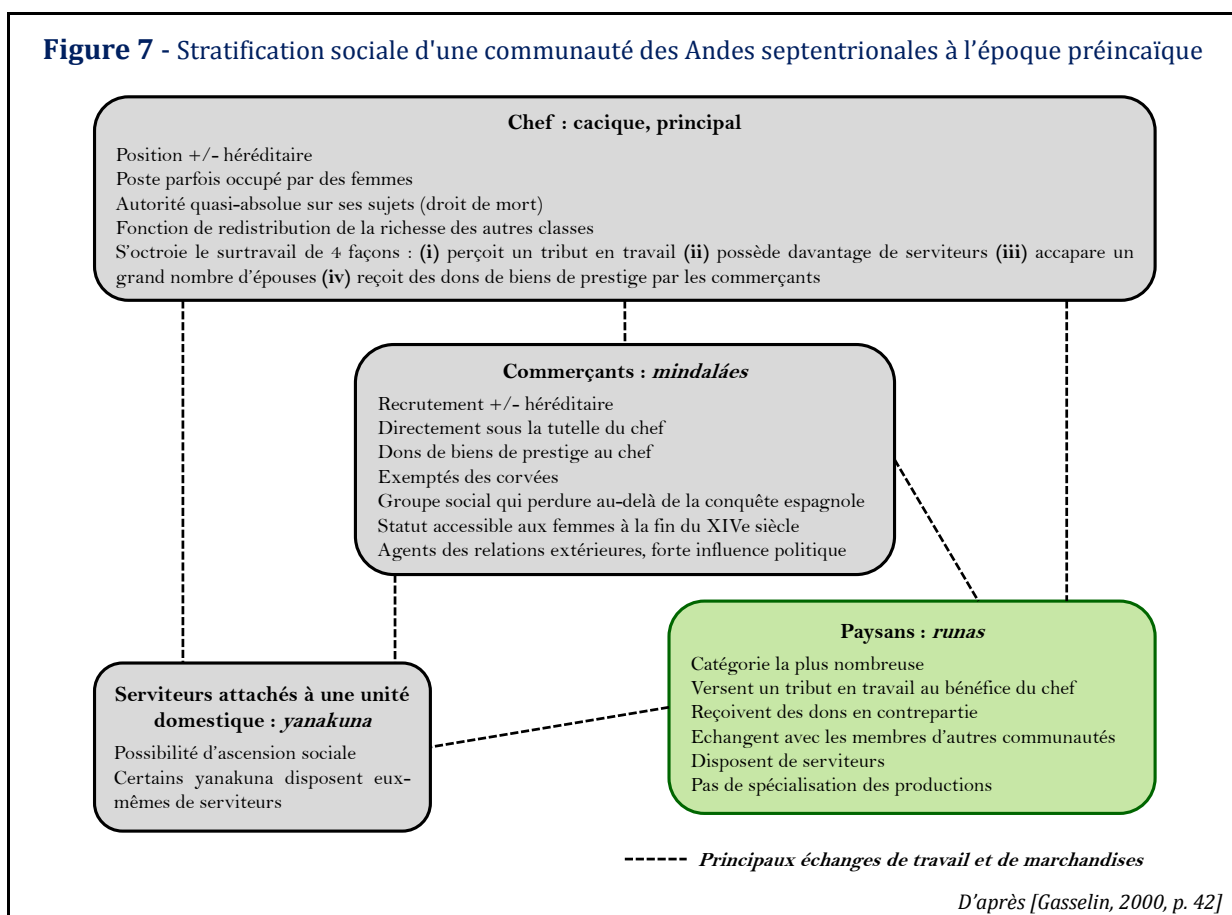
**Figure 7** - Stratification sociale d'une communauté des Andes septentrionales à l'époque préincaïque

**Chef : cacique, principal**

Position +/- héréditaire
Poste parfois occupé par des femmes
Autorité quasi-absolue sur ses sujets (droit de mort)
Fonction de redistribution de la richesse des autres classes
S'octroie le surtravail de 4 façons : **(i)** perçoit un tribut en travail **(ii)** possède davantage de serviteurs **(iii)** accapare un grand nombre d'épouses **(iv)** reçoit des dons de biens de prestige par les commerçants

**Commerçants : *mindaláes***

Recrutement +/- héréditaire
Directement sous la tutelle du chef
Dons de biens de prestige au chef
Exemptés des corvées
Groupe social qui perdure au-delà de la conquête espagnole
Statut accessible aux femmes à la fin du XIVe siècle
Agents des relations extérieures, forte influence politique

**Paysans : *runas***

Catégorie la plus nombreuse
Versent un tribut en travail au bénéfice du chef
Reçoivent des dons en contrepartie
Echangent avec les membres d'autres communautés
Disposent de serviteurs
Pas de spécialisation des productions

**Serviteurs attachés à une unité domestique : *yanakuna***

Possibilité d'ascension sociale
Certains yanakuna disposent eux-mêmes de serviteurs

*Principaux échanges de travail et de marchandises*

*D'après [Gasselin, 2000, p. 42]*